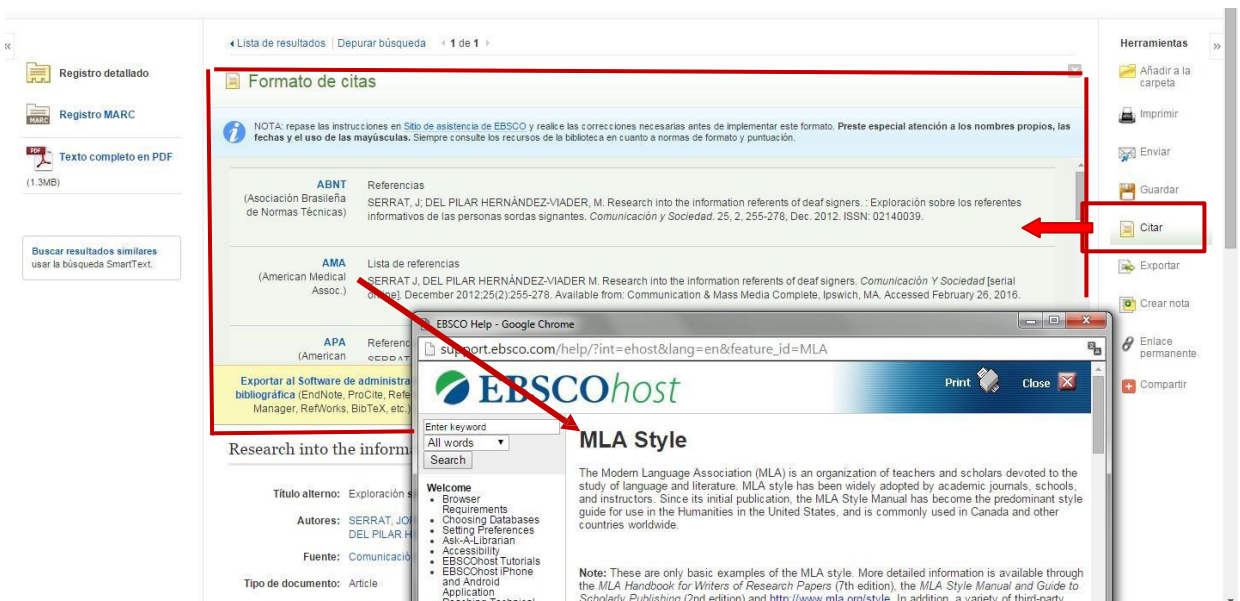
«

Registro detallado

Registro MARC

Texto completo en PDF
(1.3MB)

Buscar resultados similares
usar la búsqueda SmartText.

◂ Lista de resultados | Depurar búsqueda ◂ 1 de 1 ▸

Formato de citas

NOTA: repase las instrucciones en Sitio de asistencia de EBSCO y realice las correcciones necesarias antes de implementar este formato. Preste especial atención a los nombres propios, las fechas y el uso de las mayúsculas. Siempre consulte los recursos de la biblioteca en cuanto a normas de formato y puntuación.

ABNT
(Asociación Brasileña de Normas Técnicas)
Referencias
SERRAT, J; DEL PILAR HERNÁNDEZ-VIADER, M. Research into the information referents of deaf signers. : Exploración sobre los referentes informativos de las personas sordas signantes. *Comunicación y Sociedad*. 25, 2, 255-278, Dec. 2012. ISSN: 02140039.

AMA
(American Medical Assoc.)
Lista de referencias
SERRAT J, DEL PILAR HERNÁNDEZ-VIADER M. Research into the information referents of deaf signers. *Comunicación Y Sociedad* [serial online]. December 2012;25(2):255-278. Available from: Communication & Mass Media Complete, Ipswich, MA. Accessed February 26, 2016.

APA
(American
Referen
SERRAT

Exportar al Software de administra
bibliográfica (EndNote, ProCite, Refe
Manager, RefWorks, BibTeX, etc.)

Research into the inform

Título alterno: Exploración s
Autores: SERRAT, JO
DEL PILAR H
Fuente: Comunicació
Tipo de documento: Article

Herramientas
Añadir a la carpeta
Imprimir
Enviar
Guardar
Citar
Exportar
Crear nota
Enlace permanente
Compartir

EBSCO Help - Google Chrome
support.ebsco.com/help/?int=ehost&lang=en&feature_id=MLA
EBSCOhost
Print
Close
Enter keyword
All words
Search
Welcome
• Browser Requirements
• Choosing Databases
• Setting Preferences
• Ask-A-Librarian
• Accessibility
• EBSCOhost Tutorials
• EBSCOhost iPhone and Android Application
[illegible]

MLA Style

The Modern Language Association (MLA) is an organization of teachers and scholars devoted to the study of language and literature. MLA style has been widely adopted by academic journals, schools, and instructors. Since its initial publication, the MLA Style Manual has become the predominant style guide for use in the Humanities in the United States, and is commonly used in Canada and other countries worldwide.

Note: These are only basic examples of the MLA style. More detailed information is available through the *MLA Handbook for Writers of Research Papers* (7th edition), the *MLA Style Manual and Guide to Scholarly Publishing* (2nd edition) and http://www.mla.org/style. In addition, a variety of third-party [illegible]